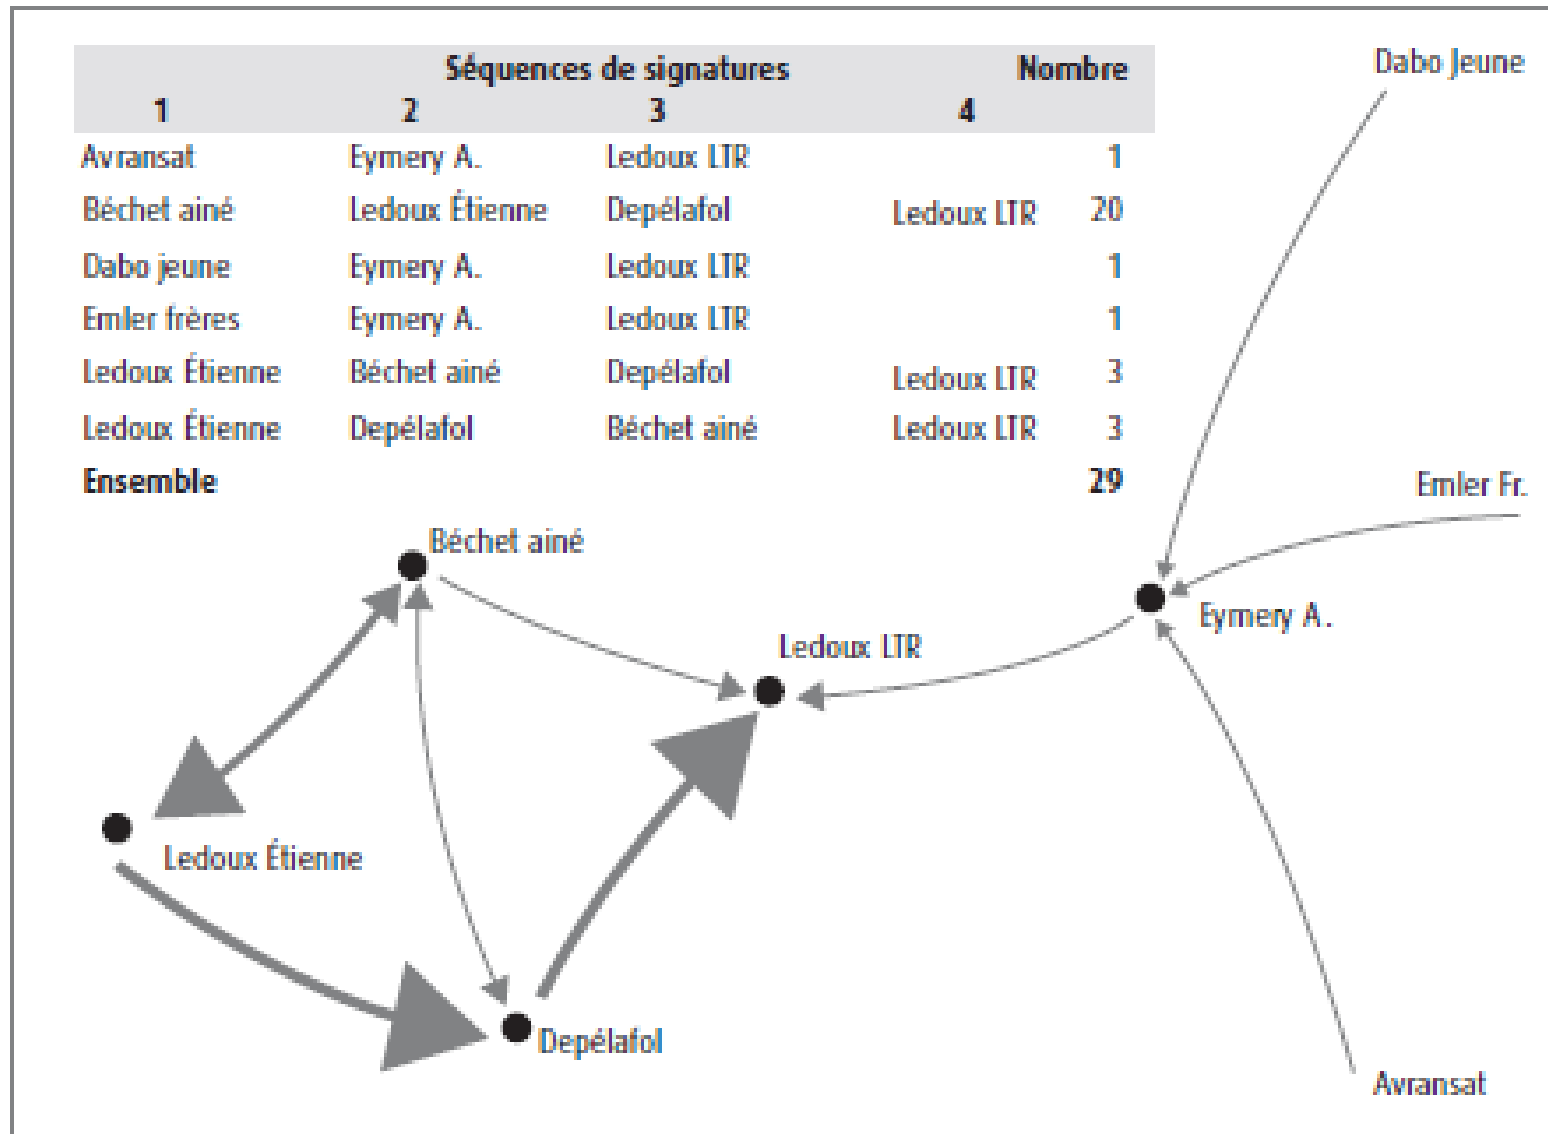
| Séquences de signatures | | | | Nombre |
|---|---|---|---|---|
| 1 | 2 | 3 | 4 | |
| Avransat | Eymery A. | Ledoux LTR | | 1 |
| Béchet ainé | Ledoux Étienne | Depélafol | Ledoux LTR | 20 |
| Dabo jeune | Eymery A. | Ledoux LTR | | 1 |
| Emler frères | Eymery A. | Ledoux LTR | | 1 |
| Ledoux Étienne | Béchet ainé | Depélafol | Ledoux LTR | 3 |
| Ledoux Étienne | Depélafol | Béchet ainé | Ledoux LTR | 3 |
| Ensemble | | | | 29 |

Dabo Jeune

Emler Fr.

Béchet ainé

Eymery A.

Ledoux LTR

Ledoux Étienne

Depélafol

Avransat